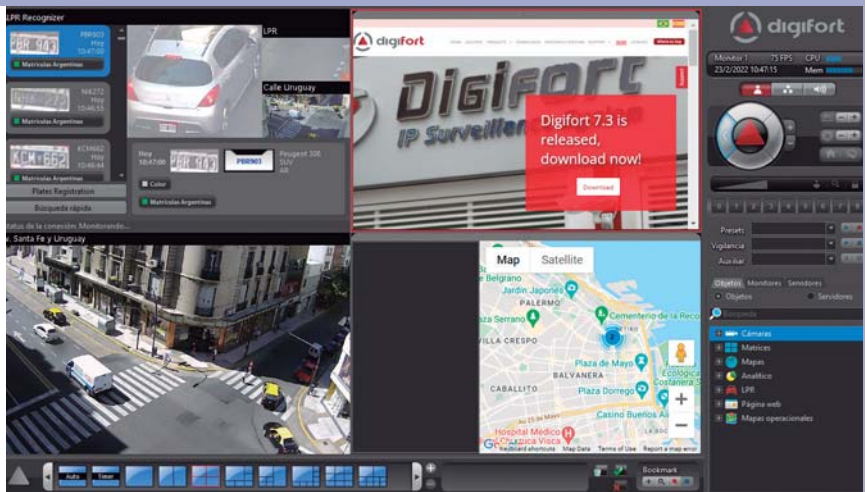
LPR Recognizer

PBR903
Hoy
10:47:00
Matrículas Argentinas

NKZ72
Hoy
10:46:55
Matrículas Argentinas

KCM662
Hoy
10:46:44

LPR

Calle Uruguay

Hoy
10:47:00

PBR903

Peugeot 208
SUV
68

Color

Matrículas Argentinas

Plates Registration

Búsqueda rápida

Status de la conexión: Monitorando...

Av. Santa Fe y Uruguay

digifort

Digifort
IP Surveillan

Digifort 7.3 is released, download now!

Download

digifort

Monitor 1
75 FPS
CPU
23/2/2022 10:47:15
Mem

Presets
Vigilancia
Auxiliar

Objetos
Monitores
Servidores

Objetos
Servidores

Búsqueda

Cámaras
Matrices
Mapas
Analítico
LPR
Página web
Mapas operacionales

Map
Satellite

Belgrano
Jardín Japonés
PALERMO
Plaza Serrano
VILLA CRESPO
Cementerio de la Reco
Plaza de Mayo
BALVANERA
Ecológica Costanera S
CABALLITO
Plaza Dorrego
Casino Buenos Ai
Hospital Médico Chirúrgico Visca

Google
Keyboard shortcuts
Map Data
Terms of Use
Report a map error

Auto
Timer

Bookmark